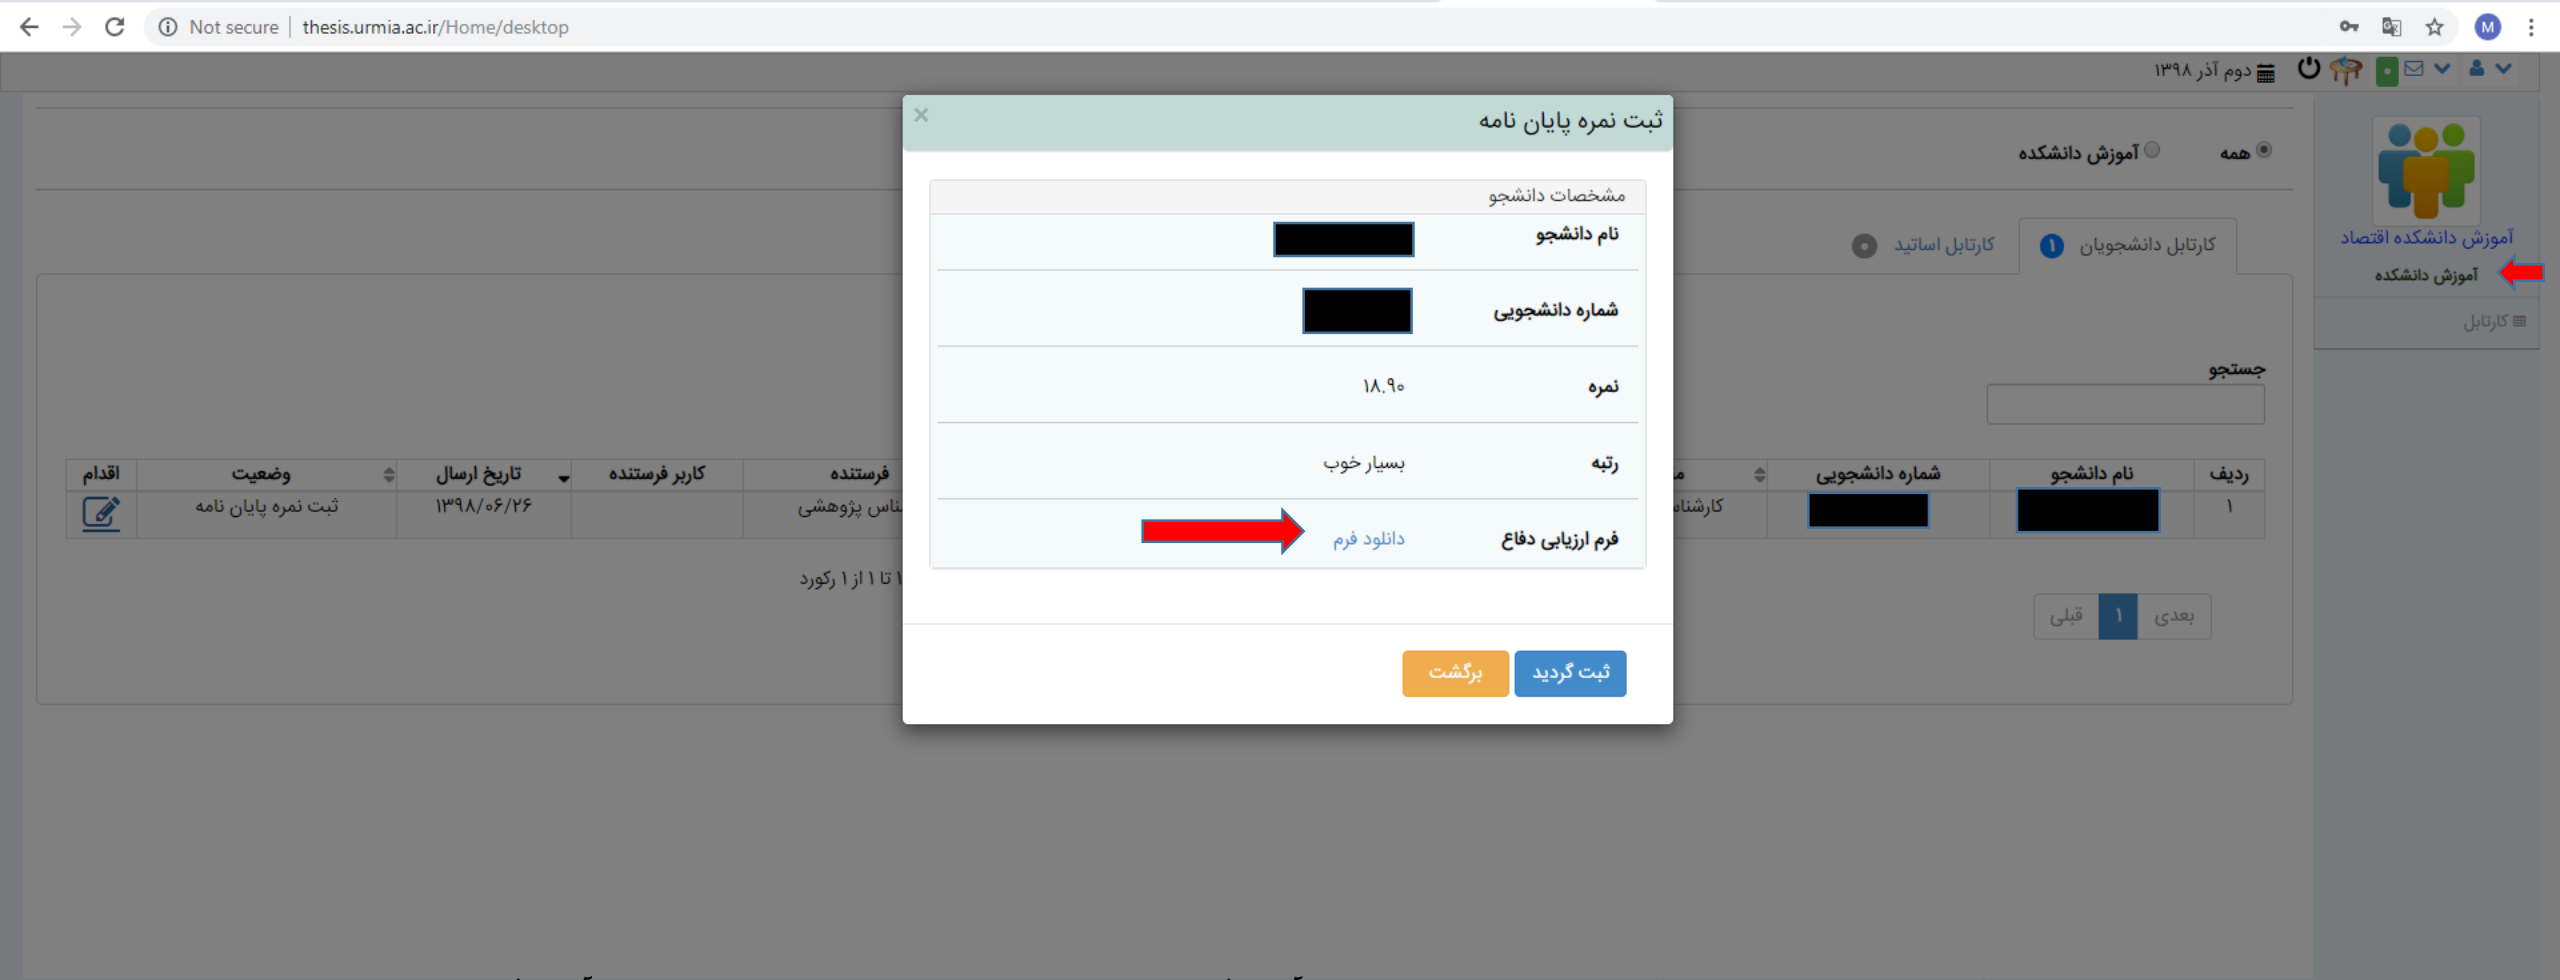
Not secure | thesis.urmia.ac.ir/Home/desktop

M

دوم آذر ۱۳۹۸

آموزش دانشکده اقتصاد
آموزش دانشکده
کارتابل

همه    آموزش دانشکده

کارتابل دانشجویان 1    کارتابل اساتید 0

جستجو

| ردیف | نام دانشجو | شماره دانشجویی | م | | فرستنده | کاربر فرستنده | تاریخ ارسال | وضعیت | اقدام |
|---|---|---|---|---|---|---|---|---|---|
| ۱ | | | کارشنا | | ناس پژوهشی | | ۱۳۹۸/۰۶/۲۶ | ثبت نمره پایان نامه | |

۱ تا ۱ از ۱ رکورد

بعدی  ۱  قبلی

ثبت نمره پایان نامه ×

مشخصات دانشجو

| | |
|---|---|
| نام دانشجو | |
| شماره دانشجویی | |
| نمره | ۱۸.۹۰ |
| رتبه | بسیار خوب |
| فرم ارزیابی دفاع | دانلود فرم |

ثبت گردید    برگشت